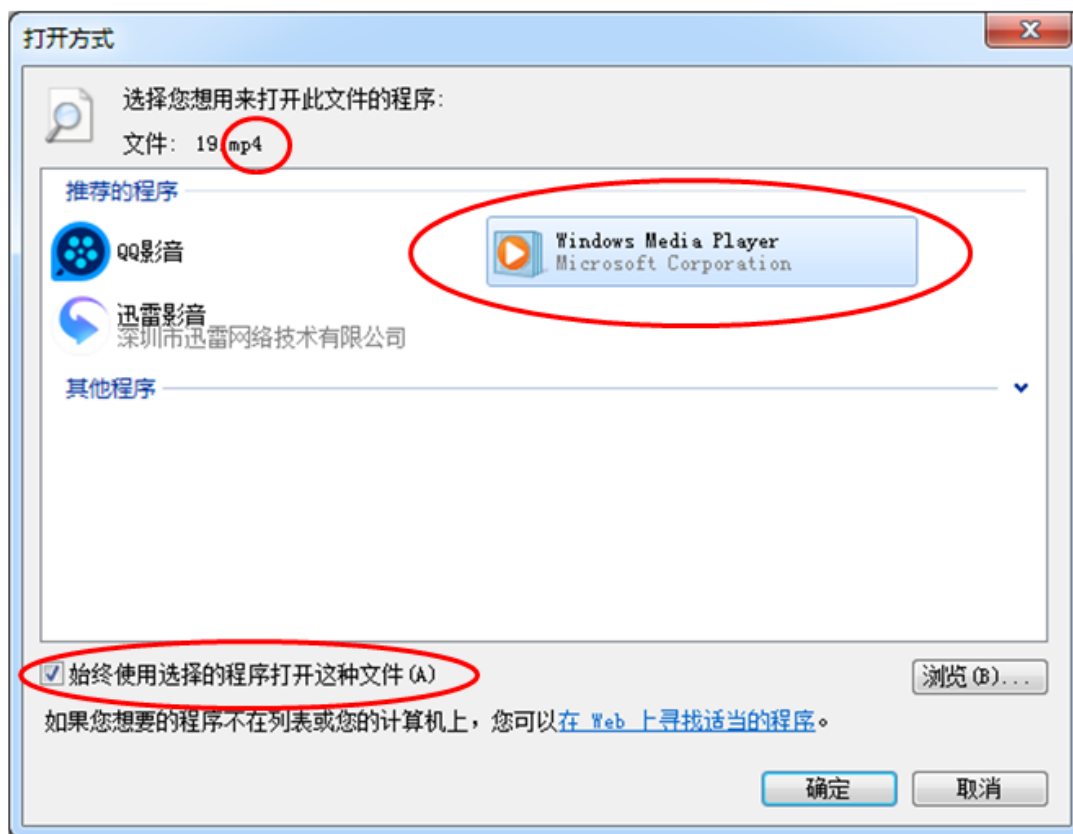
打开方式

选择您想用来打开此文件的程序:

文件: 19.mp4

推荐的程序

QQ影音

Windows Media Player
Microsoft Corporation

迅雷影音
深圳市迅雷网络技术有限公司

其他程序

始终使用选择的程序打开这种文件(A)

浏览(B)...

如果您想要的程序不在列表或您的计算机上，您可以在 Web 上寻找适当的程序。

确定

取消